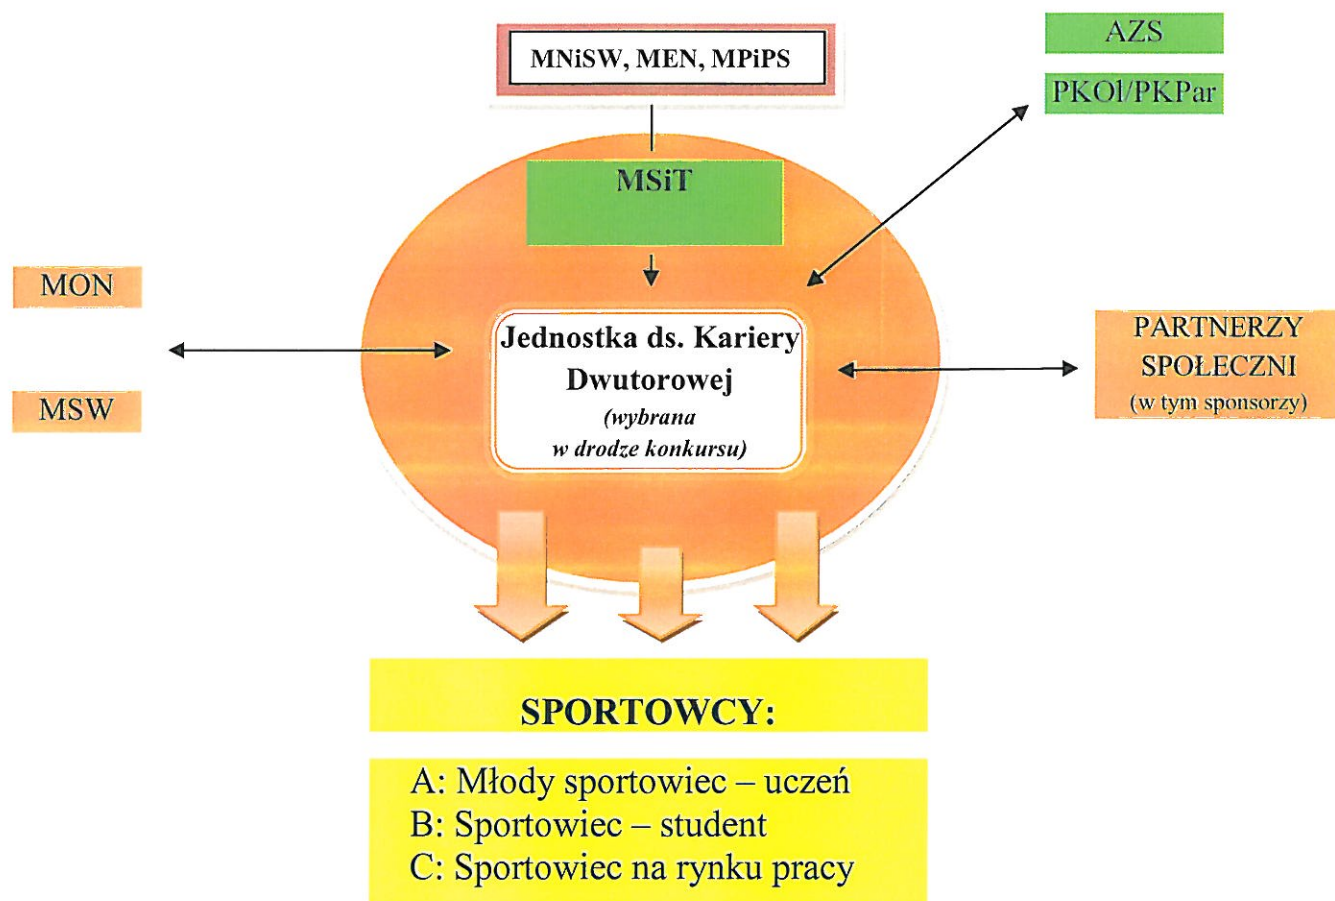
MNiSW, MEN, MPiPS

AZS

PKOl/PKPar

MSiT

MON

MSW

Jednostka ds. Kariery Dwutorowej
*(wybrana w drodze konkursu)*

PARTNERZY SPOŁECZNI
(w tym sponsorzy)

SPORTOWCY:

A: Młody sportowiec – uczeń
B: Sportowiec – student
C: Sportowiec na rynku pracy